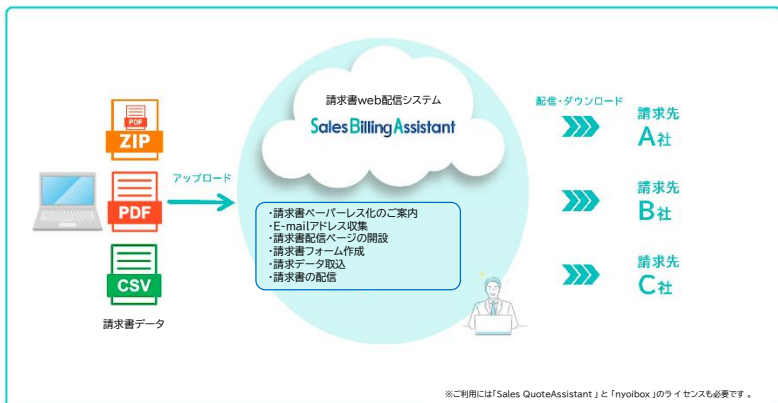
PDF
ZIP

PDF

CSV

請求書データ

アップロード

請求書web配信システム
Sales Billing Assistant

・請求書ペーパーレス化のご案内
・E-mailアドレス収集
・請求書配信ページの開設
・請求書フォーム作成
・請求データ取込
・請求書の配信

配信・ダウンロード

請求先
A社

請求先
B社

請求先
C社

※ご利用には「Sales QuoteAssistant」と「nyoibox」のライセンスも必要です。